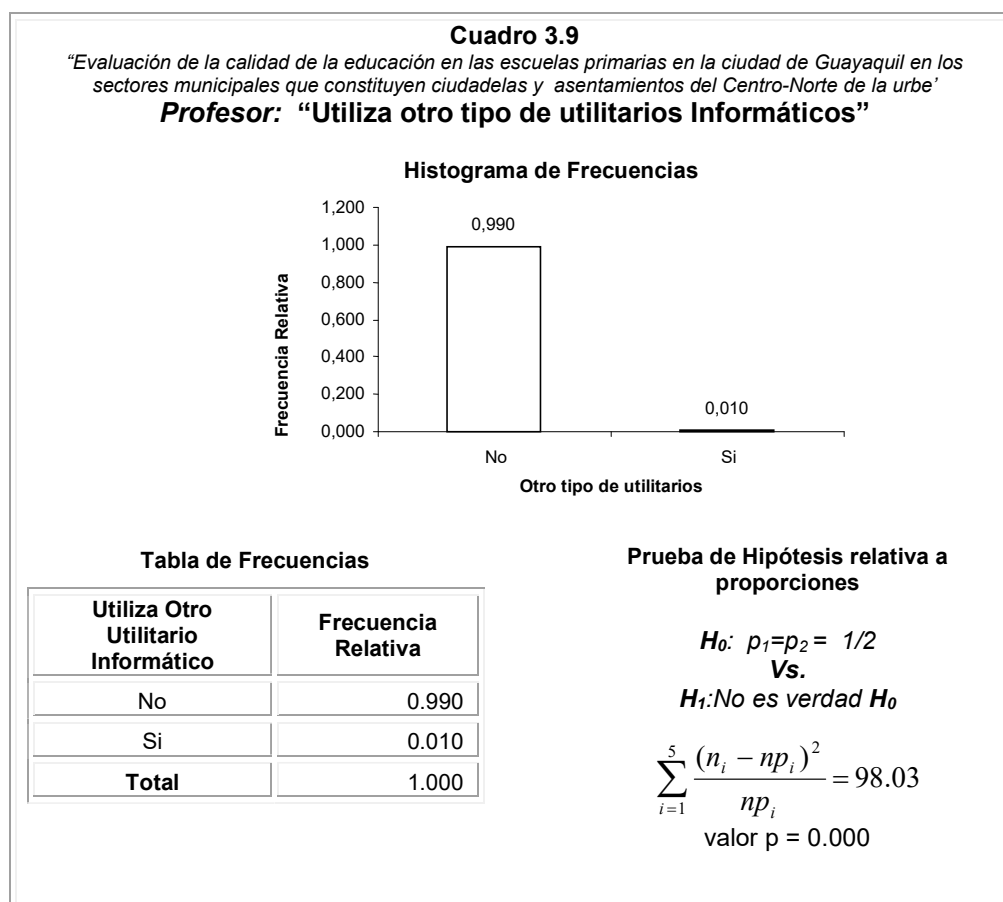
Cuadro 3.9

"Evaluación de la calidad de la educación en las escuelas primarias en la ciudad de Guayaquil en los sectores municipales que constituyen ciudadelas y asentamientos del Centro-Norte de la urbe'

Profesor: "Utiliza otro tipo de utilitarios Informáticos"

Histograma de Frecuencias

1,200
1,000
0,800
0,600
0,400
0,200
0,000

Frecuencia Relativa

0,990
0,010

No
Si

Otro tipo de utilitarios

Tabla de Frecuencias

| Utiliza Otro Utilitario Informático | Frecuencia Relativa |
|---|---|
| No | 0.990 |
| Si | 0.010 |
| **Total** | 1.000 |

Prueba de Hipótesis relativa a proporciones

$H_0$: $p_1=p_2= 1/2$
Vs.
$H_1$:No es verdad $H_0$

$\sum_{i=1}^{5}\frac{(n_i-np_i)^2}{np_i}=98.03$

valor p = 0.000